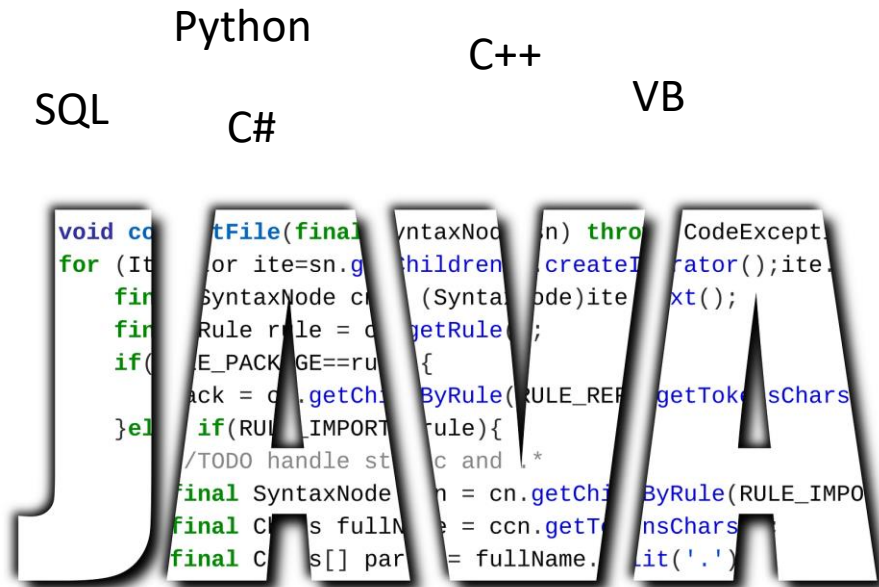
Python

C++

SQL

C#

VB

void co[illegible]tFile(final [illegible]yntaxNod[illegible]n) thro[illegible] CodeExcept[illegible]
for (It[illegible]or ite=sn.g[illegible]hildren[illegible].createI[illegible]rator();ite.
fi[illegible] SyntaxNode c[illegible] (Synta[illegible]ode)ite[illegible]xt();
fi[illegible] Rule r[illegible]le = c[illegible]getRule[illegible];
if([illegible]E_PACK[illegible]GE==ru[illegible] {
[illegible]ack = c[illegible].getChi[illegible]ByRule([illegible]ULE_REF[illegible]getTok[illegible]sChars
}el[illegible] if(RUL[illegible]_IMPORT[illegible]rule){
/TODO handle st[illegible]c and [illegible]*
final SyntaxNode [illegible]n = cn.getChi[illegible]ByRule(RULE_IMPO
final Ch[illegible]s fullN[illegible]e = ccn.getT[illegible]nsChars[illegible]
final C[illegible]s[] par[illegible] = fullName.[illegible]it('.')

JAVA